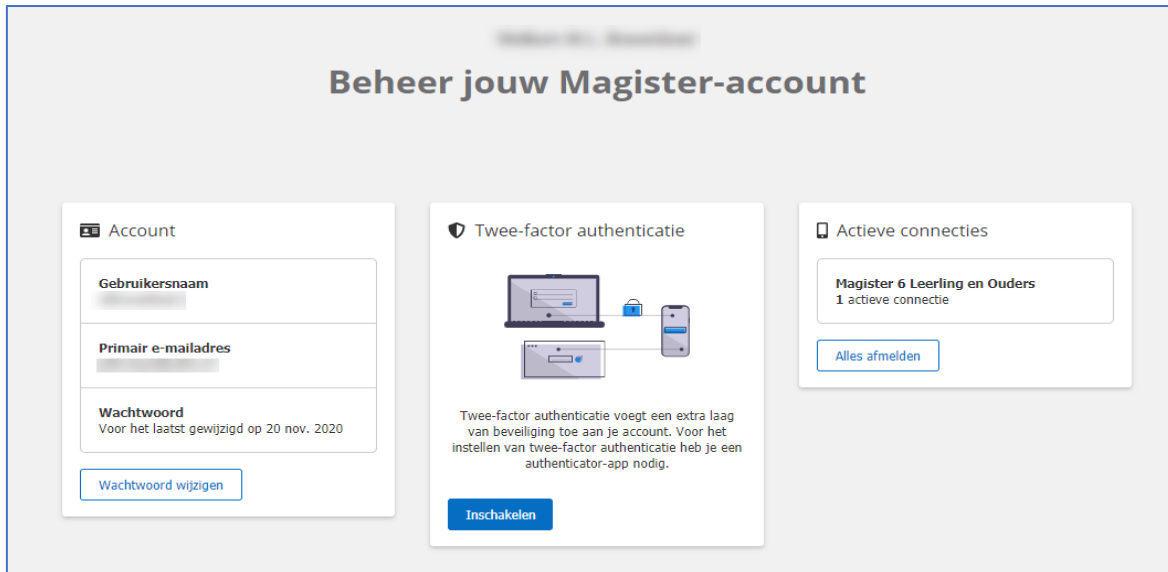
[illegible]

Beheer jouw Magister-account

Account

Gebruikersnaam
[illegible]

Primair e-mailadres
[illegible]

Wachtwoord
Voor het laatst gewijzigd op 20 nov. 2020

Wachtwoord wijzigen

Twee-factor authenticatie

Twee-factor authenticatie voegt een extra laag van beveiliging toe aan je account. Voor het instellen van twee-factor authenticatie heb je een authenticator-app nodig.

Inschakelen

Actieve connecties

Magister 6 Leerling en Ouders
1 actieve connectie

Alles afmelden